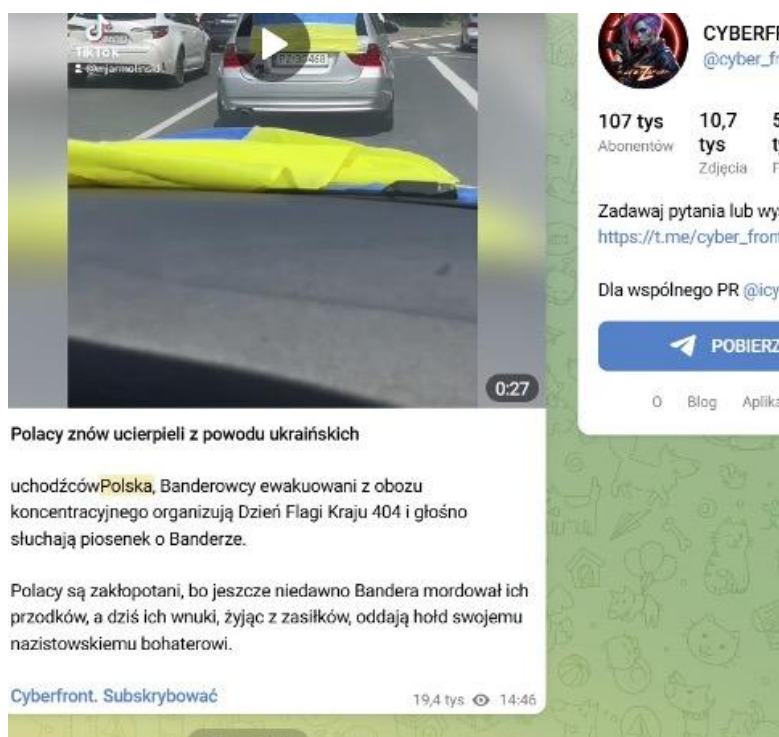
TikTok
@kejamolmzid

0:27

Polacy znów ucierpieli z powodu ukraińskich

uchodźcówPolska, Banderowcy ewakuowani z obozu koncentracyjnego organizują Dzień Flagi Kraju 404 i głośno słuchają piosenek o Banderze.

Polacy są zakłopotani, bo jeszcze niedawno Bandera mordował ich przodków, a dziś ich wnuki, żyjąc z zasiłków, oddają hołd swojemu nazistowskiemu bohaterowi.

Cyberfront. Subskrybować

19,4 tys 14:46

CYBERF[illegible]
@cyber_f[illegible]

107 tys
Abonentów

10,7 tys
Zdjęcia

5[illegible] t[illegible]
F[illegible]

Zadawaj pytania lub wy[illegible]
https://t.me/cyber_fron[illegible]

Dla wspólnego PR @icy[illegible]

POBIERZ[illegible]

O Blog Aplik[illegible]